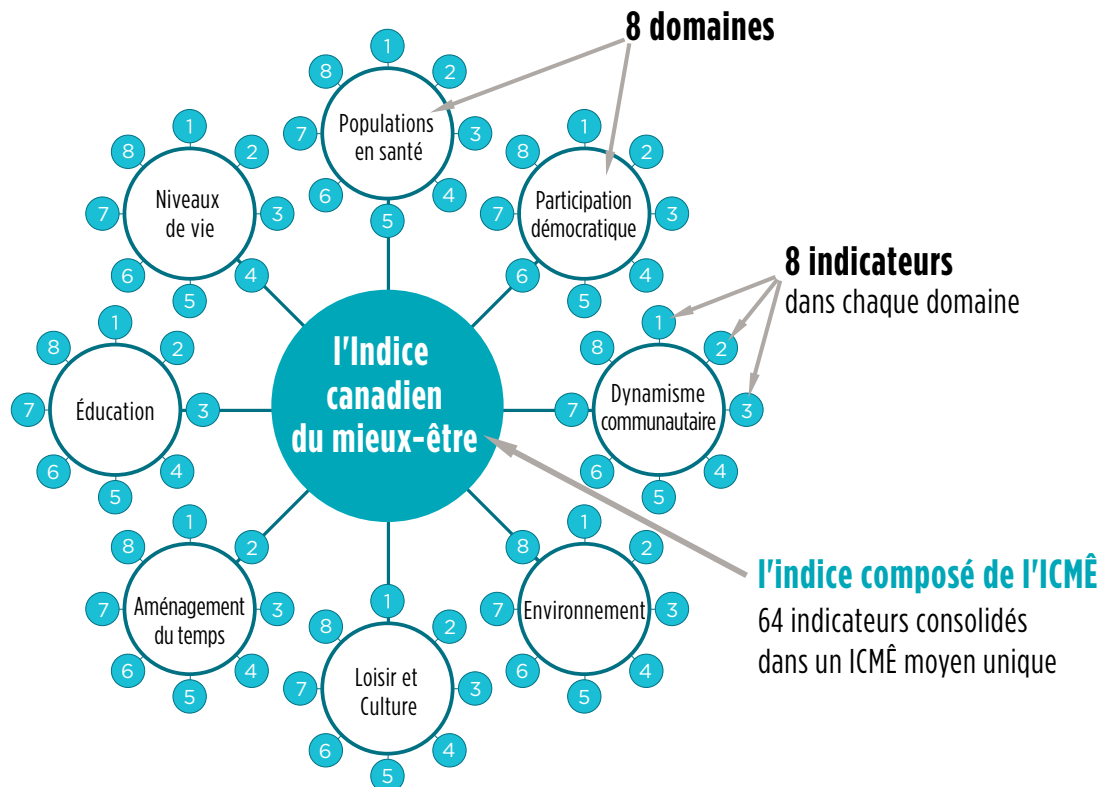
8 domaines

1 2 3 4 5 6 7 8
Populations en santé

1 2 3 4 5 6 7 8
Niveaux de vie

1 2 3 4 5 6 7 8
Participation démocratique

8 indicateurs
dans chaque domaine

1 2 3 4 5 6 7 8
Éducation

l'Indice canadien du mieux-être

1 2 3 4 5 6 7 8
Dynamisme communautaire

1 2 3 4 5 6 7 8
Aménagement du temps

1 2 3 4 5 6 7 8
Environnement

l'indice composé de l'ICMÊ
64 indicateurs consolidés dans un ICMÊ moyen unique

1 2 3 4 5 6 7 8
Loisir et Culture